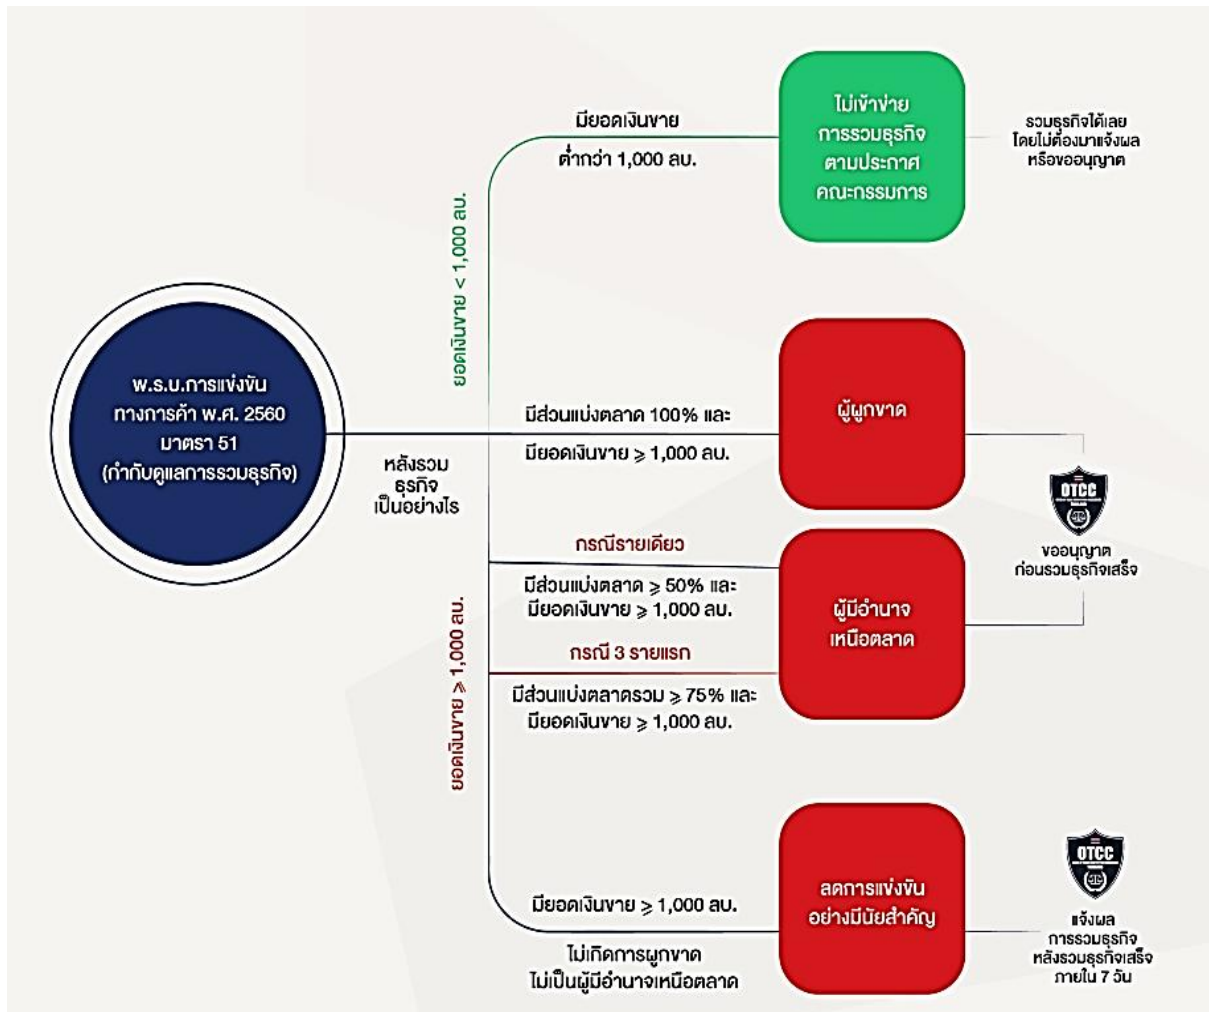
พ.ร.บ.การแข่งขันทางการค้า พ.ศ. 2560 มาตรา 51 (กำกับดูแลการรวมธุรกิจ)

หลังรวมธุรกิจเป็นอย่างไร

ยอดเงินขาย < 1,000 ลบ.

มียอดเงินขาย ต่ำกว่า 1,000 ลบ.

ไม่เข้าข่ายการรวมธุรกิจตามประกาศคณะกรรมการ

รวมธุรกิจได้เลย โดยไม่ต้องมาแจ้งผล หรือขออนุญาต

มีส่วนแบ่งตลาด 100% และ มียอดเงินขาย $\geqslant$ 1,000 ลบ.

ผู้ผูกขาด

ยอดเงินขาย $\geqslant$ 1,000 ลบ.

กรณีรายเดียว

มีส่วนแบ่งตลาด $\geqslant$ 50% และ มียอดเงินขาย $\geqslant$ 1,000 ลบ.

กรณี 3 รายแรก

มีส่วนแบ่งตลาดรวม $\geqslant$ 75% และ มียอดเงินขาย $\geqslant$ 1,000 ลบ.

ผู้มีอำนาจเหนือตลาด

OTCC

ขออนุญาต ก่อนรวมธุรกิจเสร็จ

มียอดเงินขาย $\geqslant$ 1,000 ลบ.

ไม่เกิดการผูกขาด ไม่เป็นผู้มีอำนาจเหนือตลาด

ลดการแข่งขันอย่างมีนัยสำคัญ

OTCC

แจ้งผลการรวมธุรกิจ หลังรวมธุรกิจเสร็จ ภายใน 7 วัน